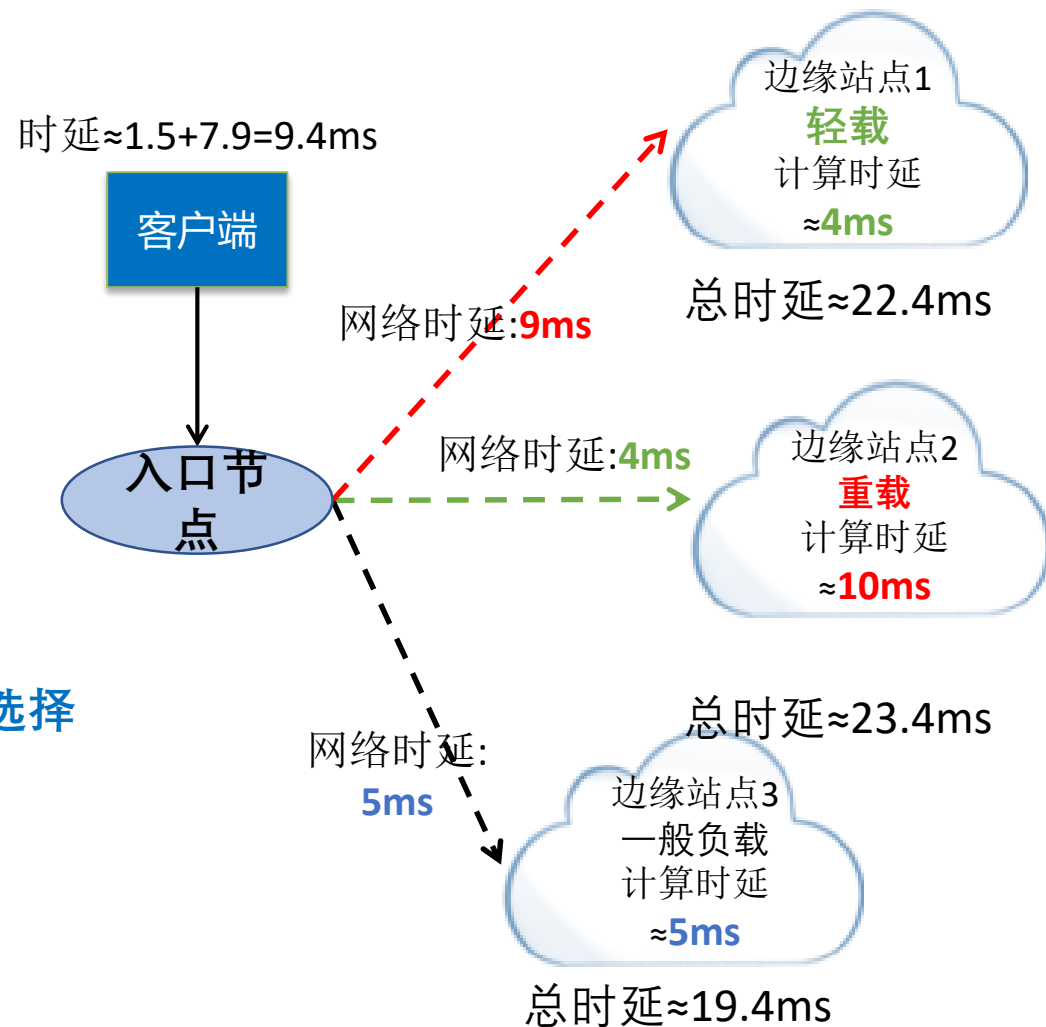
时延≈1.5+7.9=9.4ms

客户端

入口节点

选择

网络时延:9ms

边缘站点1
轻载
计算时延
≈4ms

总时延≈22.4ms

网络时延:4ms

边缘站点2
重载
计算时延
≈10ms

总时延≈23.4ms

网络时延:
5ms

边缘站点3
一般负载
计算时延
≈5ms

总时延≈19.4ms